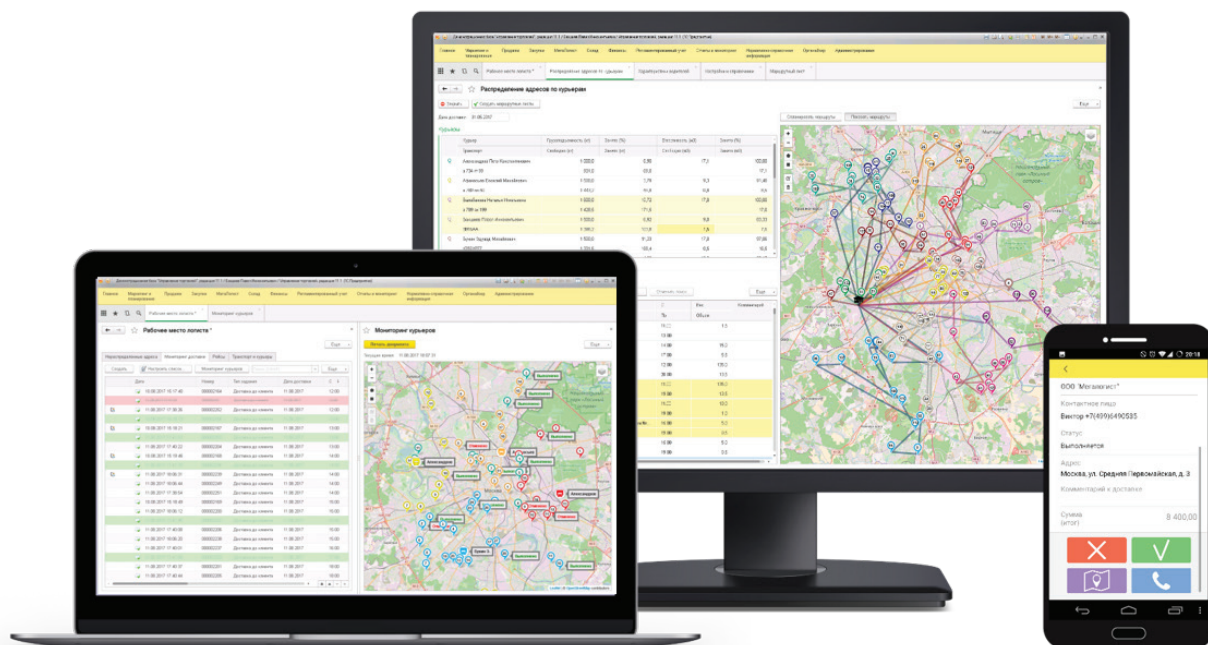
Главное
Маркетинг и планирование
Продажи
Закупки
МетаПоинт
Склад
Финансы
Регламентированный учет
Отчеты и мониторинг
Нормативно-справочная информация
Органайзер
Администрирование

Рабочее место логиста
Распределение адресов по курьерам
Еще

Курьеры

Рабочее место логиста *
Мониторинг курьеров
Еще
Нераспределенные адреса
Мониторинг доставки
Рейсы
Транспорт и курьеры
Создать
Дата
Номер
Тип задания
Дата доставки
Доставка до клиента
11.08.2017

Мониторинг курьеров
Начать диспетчер
Еще
Александров
Выполнен
Выполнен

20:18
ООО "Металлгост"
Контактное лицо
Виктор +7(499)6490535
Статус
Выполняется
Адрес
Москва, ул. Средняя Первомайская, д. 3
Комментарий к доставке
Сумма (итог)
8 400,00